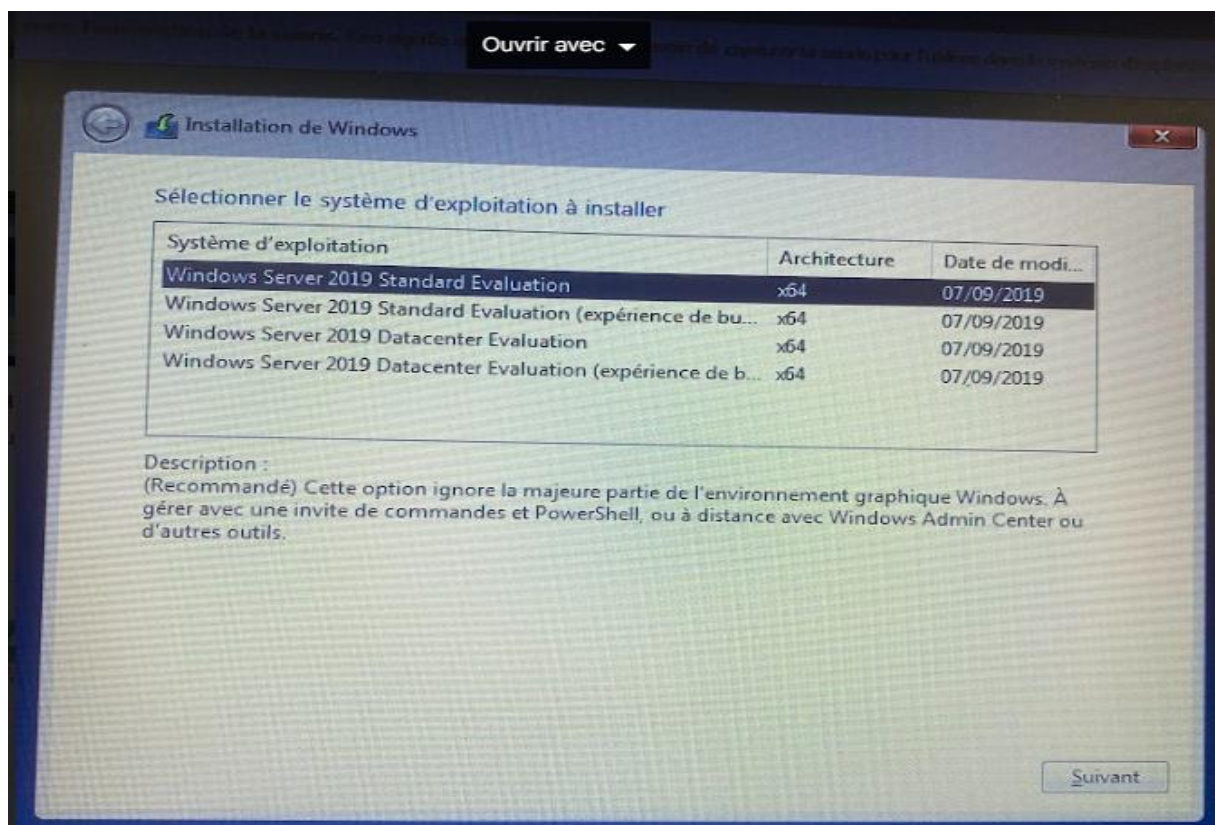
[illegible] Ouvrir avec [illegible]

Installation de Windows

Sélectionner le système d'exploitation à installer

| Système d'exploitation | Architecture | Date de modi... |
|---|---|---|
| Windows Server 2019 Standard Evaluation | x64 | 07/09/2019 |
| Windows Server 2019 Standard Evaluation (expérience de bu... | x64 | 07/09/2019 |
| Windows Server 2019 Datacenter Evaluation | x64 | 07/09/2019 |
| Windows Server 2019 Datacenter Evaluation (expérience de b... | x64 | 07/09/2019 |

Description :
(Recommandé) Cette option ignore la majeure partie de l'environnement graphique Windows. À gérer avec une invite de commandes et PowerShell, ou à distance avec Windows Admin Center ou d'autres outils.

Suivant